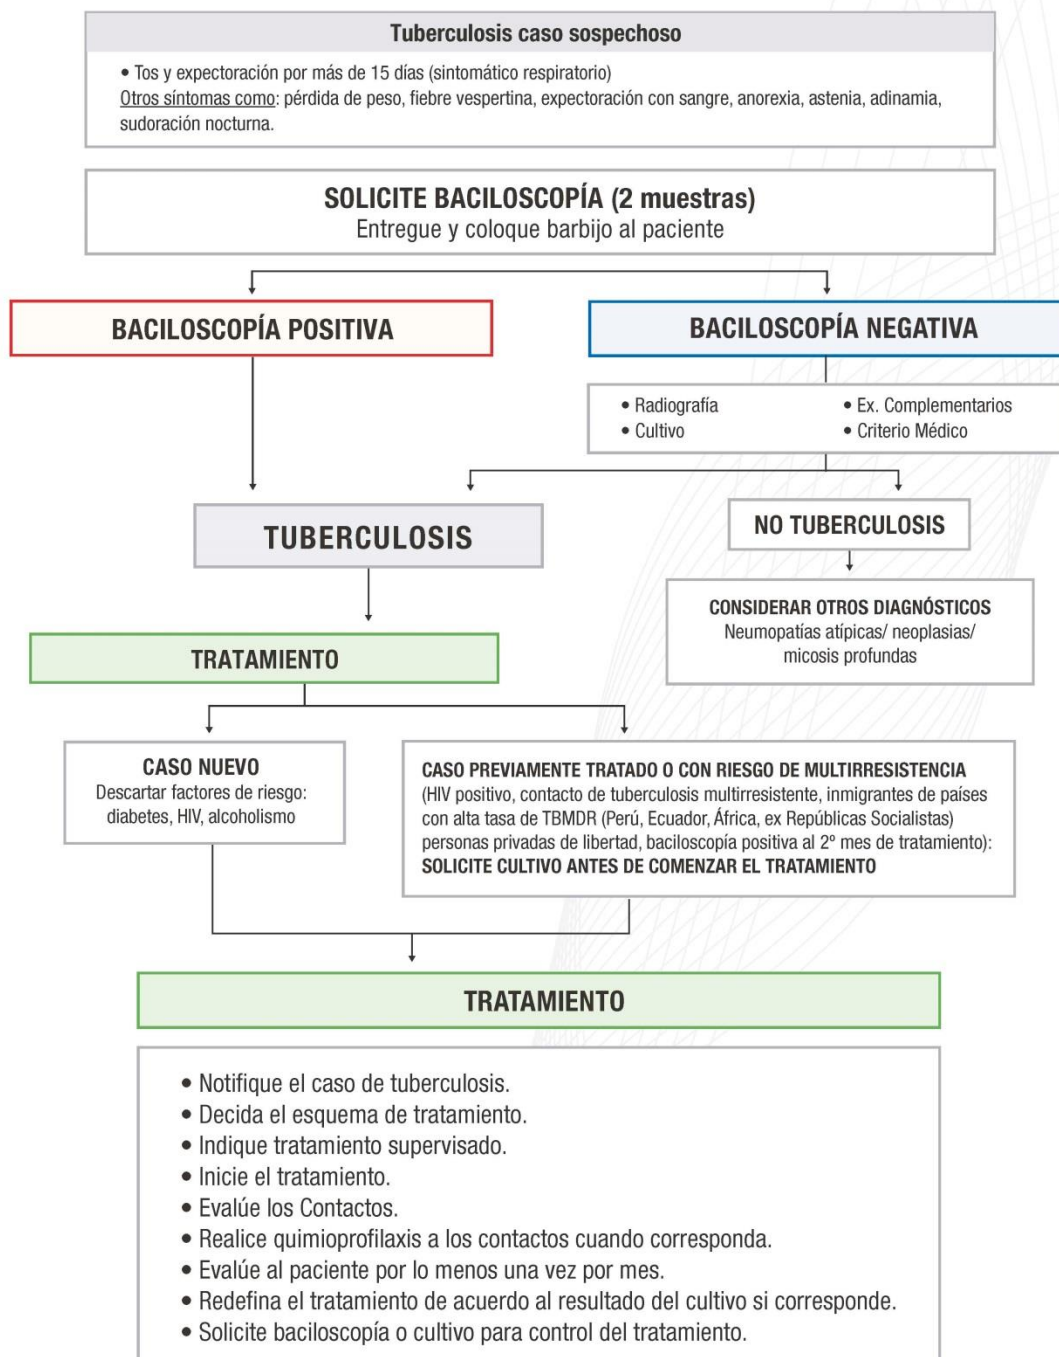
Tuberculosis caso sospechoso

• Tos y expectoración por más de 15 días (sintomático respiratorio)
Otros síntomas como: pérdida de peso, fiebre vespertina, expectoración con sangre, anorexia, astenia, adinamia, sudoración nocturna.

SOLICITE BACILOSCOPÍA (2 muestras)
Entregue y coloque barbijo al paciente

BACILOSCOPÍA POSITIVA

BACILOSCOPÍA NEGATIVA

• Radiografía
• Cultivo
• Ex. Complementarios
• Criterio Médico

TUBERCULOSIS

NO TUBERCULOSIS

CONSIDERAR OTROS DIAGNÓSTICOS
Neumopatías atípicas/ neoplasias/ micosis profundas

TRATAMIENTO

CASO NUEVO
Descartar factores de riesgo: diabetes, HIV, alcoholismo

CASO PREVIAMENTE TRATADO O CON RIESGO DE MULTIRRESISTENCIA
(HIV positivo, contacto de tuberculosis multirresistente, inmigrantes de países con alta tasa de TBMDR (Perú, Ecuador, África, ex Repúblicas Socialistas) personas privadas de libertad, baciloscopía positiva al 2º mes de tratamiento):
SOLICITE CULTIVO ANTES DE COMENZAR EL TRATAMIENTO

TRATAMIENTO

• Notifique el caso de tuberculosis.
• Decida el esquema de tratamiento.
• Indique tratamiento supervisado.
• Inicie el tratamiento.
• Evalúe los Contactos.
• Realice quimioprofilaxis a los contactos cuando corresponda.
• Evalúe al paciente por lo menos una vez por mes.
• Redefina el tratamiento de acuerdo al resultado del cultivo si corresponde.
• Solicite baciloscopía o cultivo para control del tratamiento.